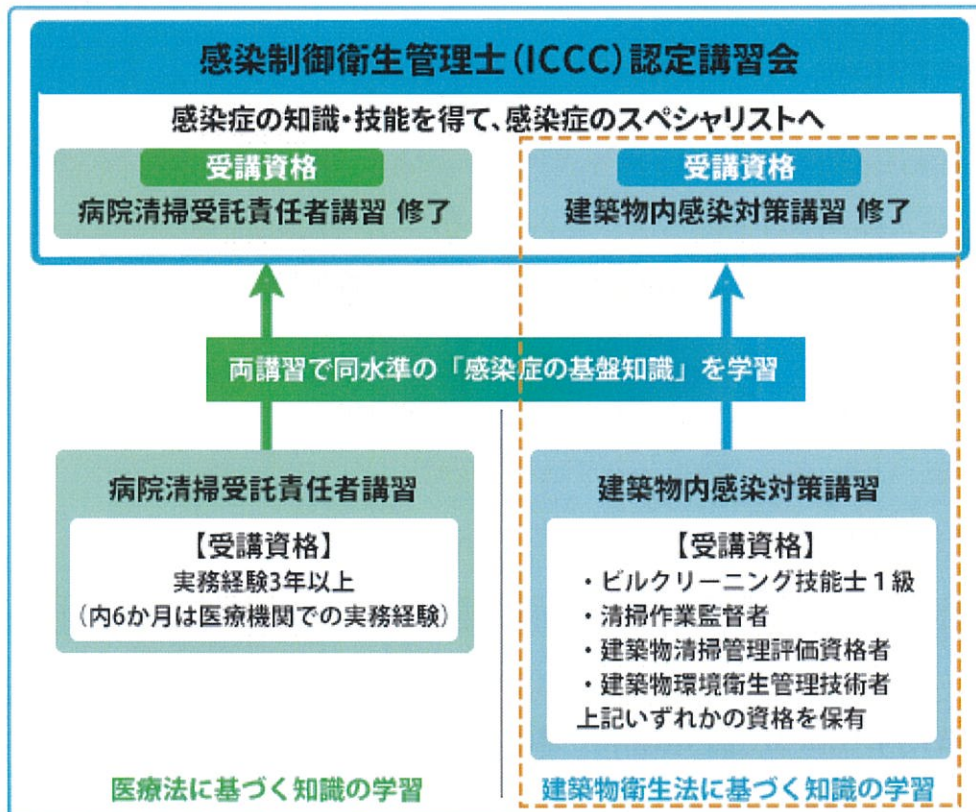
感染制御衛生管理士（ICCC）認定講習会

感染症の知識・技能を得て、感染症のスペシャリストへ

受講資格
病院清掃受託責任者講習 修了

受講資格
建築物内感染対策講習 修了

両講習で同水準の「感染症の基盤知識」を学習

病院清掃受託責任者講習

【受講資格】
実務経験3年以上
（内6か月は医療機関での実務経験）

医療法に基づく知識の学習

建築物内感染対策講習

【受講資格】
・ビルクリーニング技能士１級
・清掃作業監督者
・建築物清掃管理評価資格者
・建築物環境衛生管理技術者
上記いずれかの資格を保有

建築物衛生法に基づく知識の学習